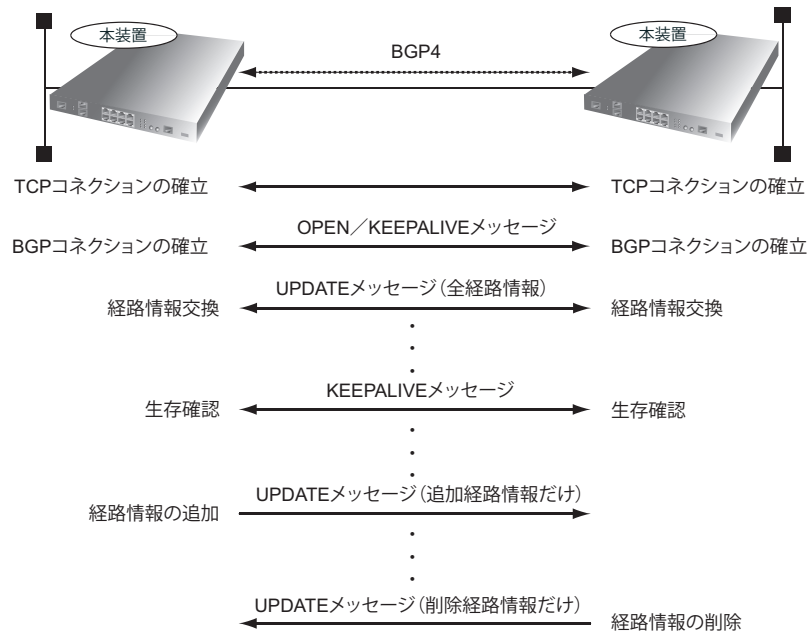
本装置

BGP4

本装置

TCPコネクションの確立

TCPコネクションの確立

OPEN／KEEPALIVEメッセージ

BGPコネクションの確立

BGPコネクションの確立

UPDATEメッセージ（全経路情報）

経路情報交換

経路情報交換

KEEPALIVEメッセージ

生存確認

生存確認

UPDATEメッセージ（追加経路情報だけ）

経路情報の追加

UPDATEメッセージ（削除経路情報だけ）

経路情報の削除